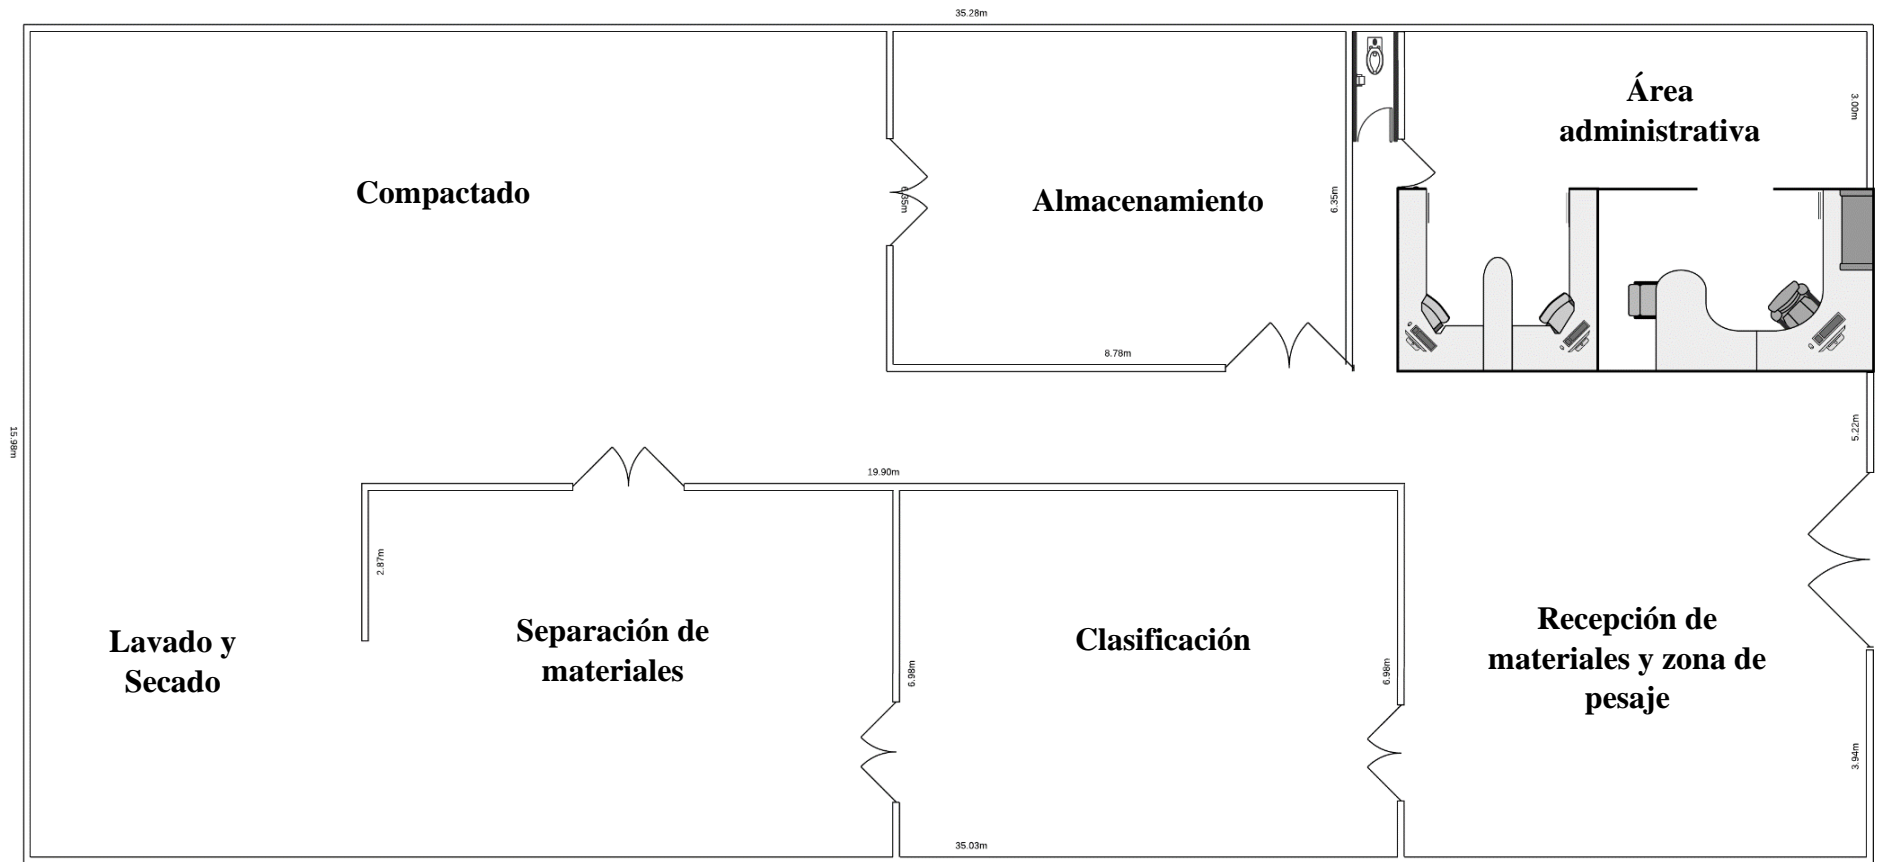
35.28m

Compactado

6.35m

Almacenamiento

6.35m

8.78m

Área administrativa

3.00m

15.98m

5.22m

19.90m

2.87m

Lavado y Secado

Separación de materiales

6.98m

Clasificación

6.98m

Recepción de materiales y zona de pesaje

3.94m

35.03m